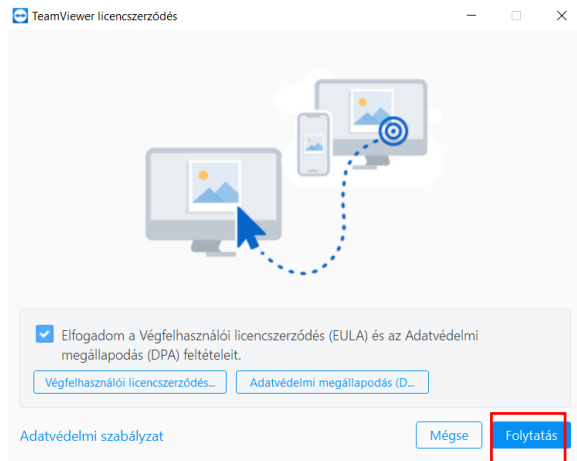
TeamViewer licencszerződés

Elfogadom a Végfelhasználói licencszerződés (EULA) és az Adatvédelmi megállapodás (DPA) feltételeit.

Végfelhasználói licencszerződés...

Adatvédelmi megállapodás (D...

Adatvédelmi szabályzat

Mégse

Folytatás